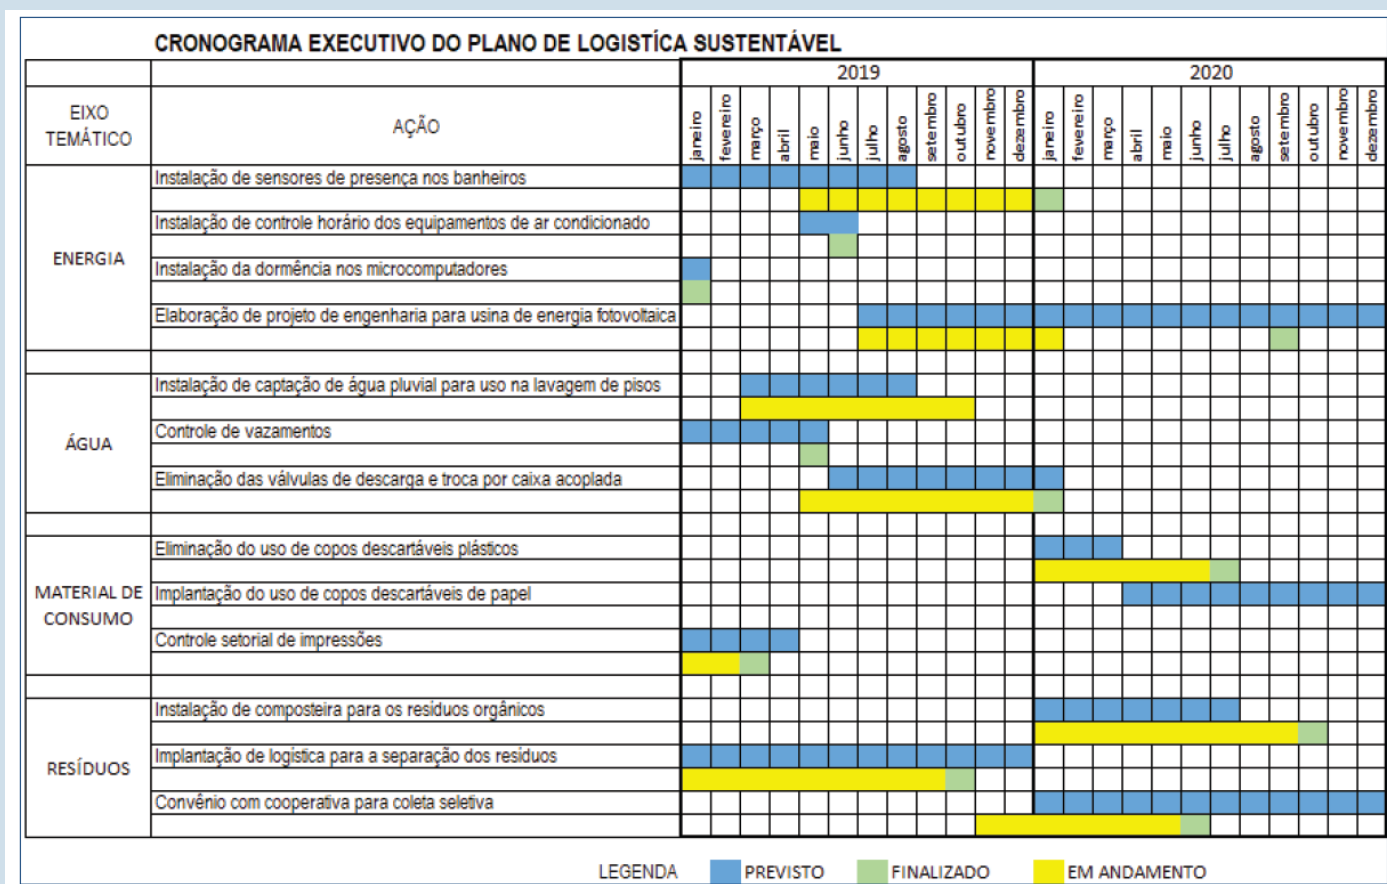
CRONOGRAMA EXECUTIVO DO PLANO DE LOGISTÍCA SUSTENTÁVEL

| EIXO TEMÁTICO | AÇÃO | 2019 janeiro | fevereiro | março | abril | maio | junho | julho | agosto | setembro | outubro | novembro | dezembro | 2020 janeiro | fevereiro | março | abril | maio | junho | julho | agosto | setembro | outubro | novembro | dezembro |
|---|---|---|---|---|---|---|---|---|---|---|---|---|---|---|---|---|---|---|---|---|---|---|---|---|---|
| ENERGIA | Instalação de sensores de presença nos banheiros | | | | | | | | | | | | | | | | | | | | | | | | |
| | Instalação de controle horário dos equipamentos de ar condicionado | | | | | | | | | | | | | | | | | | | | | | | | |
| | Instalação da dormência nos microcomputadores | | | | | | | | | | | | | | | | | | | | | | | | |
| | Elaboração de projeto de engenharia para usina de energia fotovoltaica | | | | | | | | | | | | | | | | | | | | | | | | |
| ÁGUA | Instalação de captação de água pluvial para uso na lavagem de pisos | | | | | | | | | | | | | | | | | | | | | | | | |
| | Controle de vazamentos | | | | | | | | | | | | | | | | | | | | | | | | |
| | Eliminação das válvulas de descarga e troca por caixa acoplada | | | | | | | | | | | | | | | | | | | | | | | | |
| MATERIAL DE CONSUMO | Eliminação do uso de copos descartáveis plásticos | | | | | | | | | | | | | | | | | | | | | | | | |
| | Implantação do uso de copos descartáveis de papel | | | | | | | | | | | | | | | | | | | | | | | | |
| | Controle setorial de impressões | | | | | | | | | | | | | | | | | | | | | | | | |
| RESÍDUOS | Instalação de composteira para os residuos orgânicos | | | | | | | | | | | | | | | | | | | | | | | | |
| | Implantação de logística para a separação dos residuos | | | | | | | | | | | | | | | | | | | | | | | | |
| | Convênio com cooperativa para coleta seletiva | | | | | | | | | | | | | | | | | | | | | | | | |

LEGENDA PREVISTO FINALIZADO EM ANDAMENTO